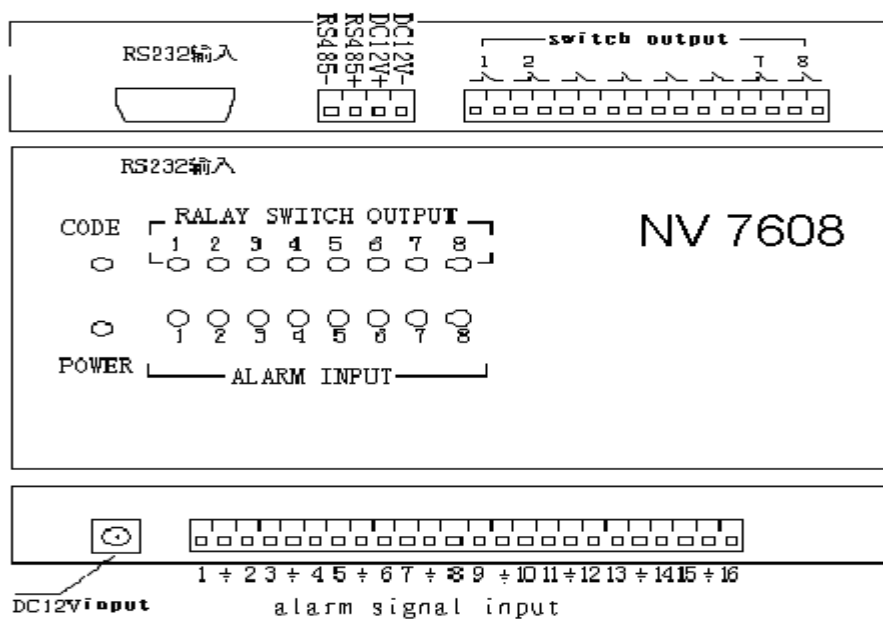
RS232输入

RS485-
RS485+
DC12V+
DC12V-

switch output
1 2 7 8

RS232输入

CODE

RALAY SWITCH OUTPUT
1 2 3 4 5 6 7 8

NV 7608

1 2 3 4 5 6 7 8

POWER

ALARM INPUT

1 ÷ 2 3 ÷ 4 5 ÷ 6 7 ÷ 8 9 ÷ 10 11 ÷ 12 13 ÷ 14 15 ÷ 16

DC12Vinput

alarm signal input